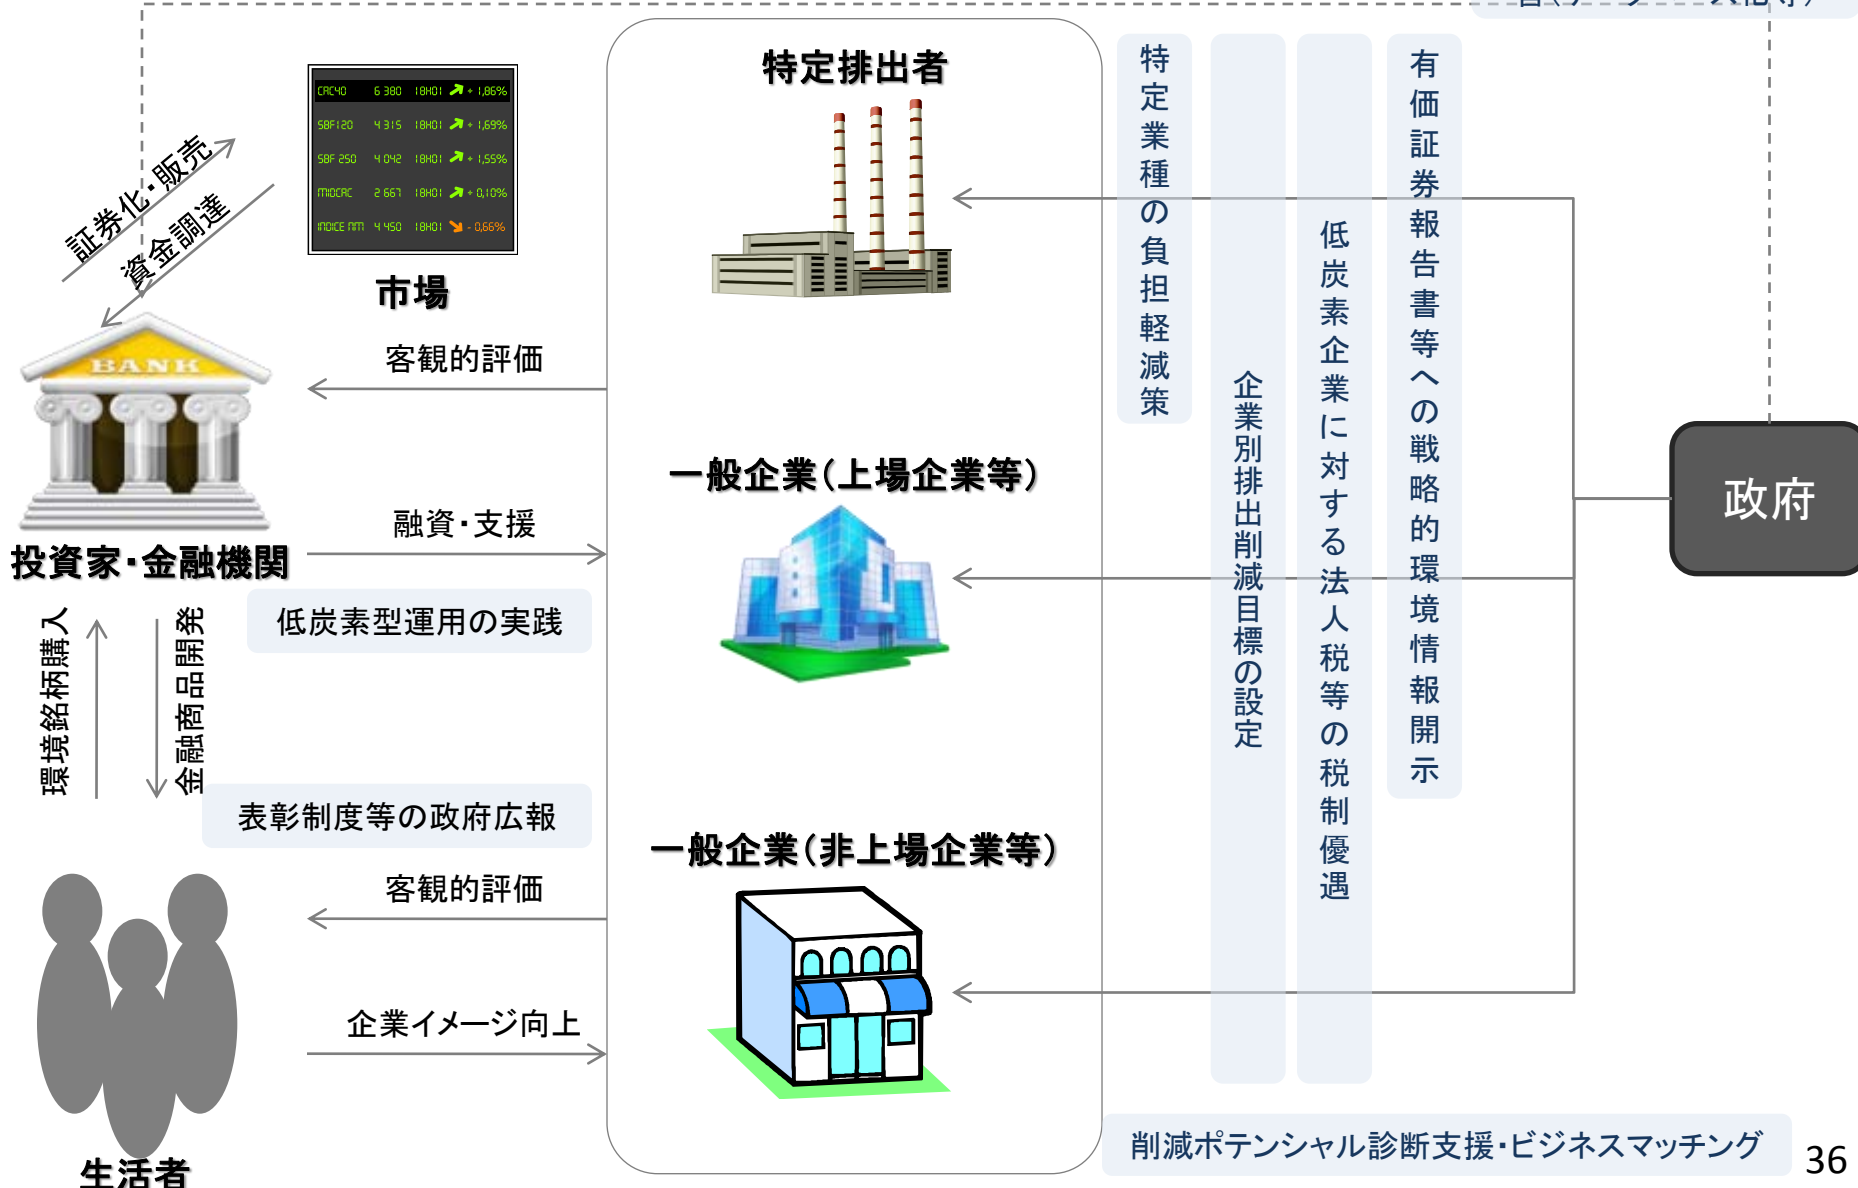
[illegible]

証券化・販売

資金調達

| CAC40 | 6 380 | 18H01 | + 1,86% |
|---|---|---|---|
| SBF120 | 4 315 | 18H01 | + 1,69% |
| SBF 250 | 4 042 | 18H01 | + 1,55% |
| MIDCAC | 2 667 | 18H01 | + 0,10% |
| INDICE NM | 4 450 | 18H01 | - 0,66% |

市場

BANK

投資家・金融機関

客観的評価

融資・支援

低炭素型運用の実践

環境銘柄購入

金融商品開発

表彰制度等の政府広報

客観的評価

企業イメージ向上

生活者

特定排出者

一般企業(上場企業等)

一般企業(非上場企業等)

特定業種の負担軽減策

企業別排出削減目標の設定

低炭素企業に対する法人税等の税制優遇

有価証券報告書等への戦略的環境情報開示

政府

削減ポテンシャル診断支援・ビジネスマッチング

36